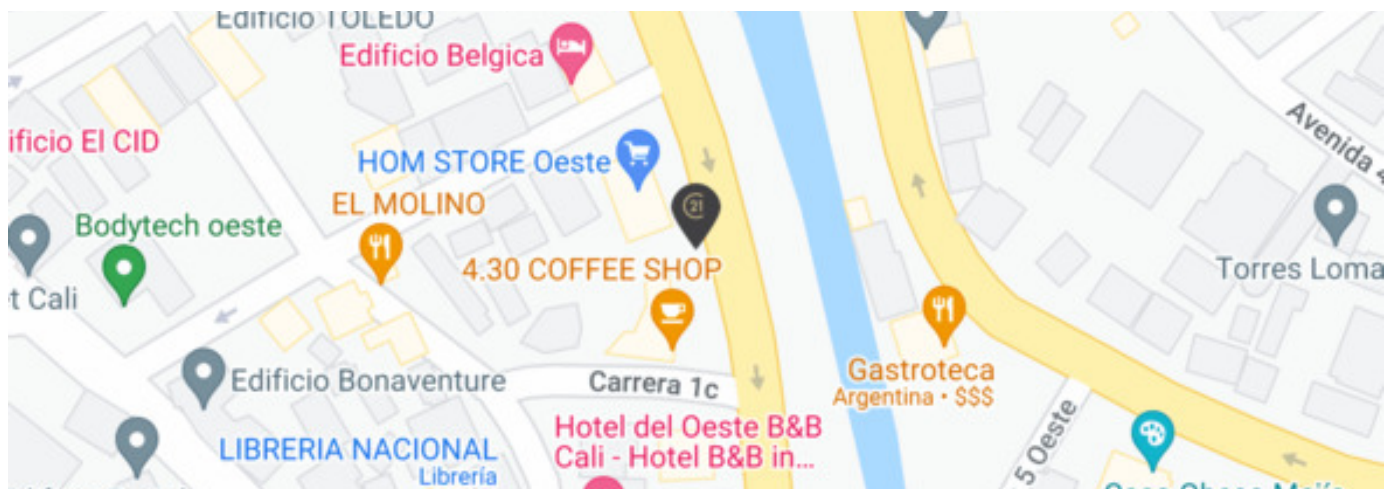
Edificio TOLEDO
Edificio Belgica
ificio El CID
HOM STORE Oeste
EL MOLINO
Bodytech oeste
t Cali
4.30 COFFEE SHOP
Avenida 4
Torres Loma
Gastroteca
Argentina • $$$
Edificio Bonaventure
Carrera 1c
Hotel del Oeste B&B Cali - Hotel B&B in...
LIBRERIA NACIONAL
Librería
5 Oeste
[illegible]